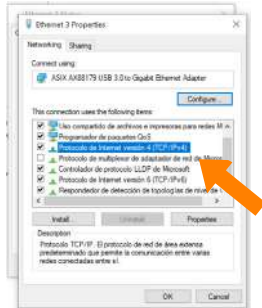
Ethernet 3 Properties

Networking Sharing

Connect using:

ASIX AX88179 USB 3.0 to Gigabit Ethernet Adapter

Configure...

This connection uses the following items:

Uso compartido de archivos e impresoras para redes M

Programador de paquetes QoS

Protocolo de Internet versión 4 (TCP/IPv4)

Protocolo de multiplexor de adaptador de red de Micros

Controlador de protocolo LLDP de Microsoft

Protocolo de Internet versión 6 (TCP/IPv6)

Respondedor de detección de topologías de nivel de v

Install... Uninstall Properties

Description

Protocolo TCP/IP. El protocolo de red de área extensa predeterminado que permite la comunicación entre varias redes conectadas entre sí.

OK Cancel